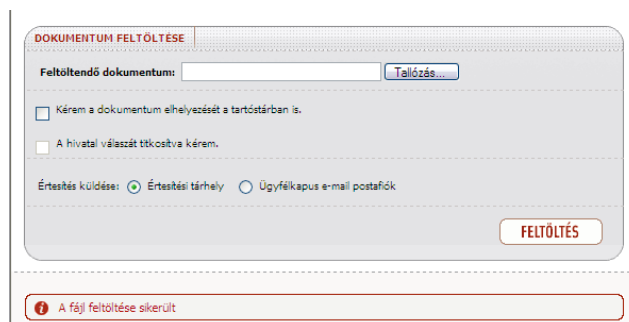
DOKUMENTUM FELTÖLTÉSE

Feltöltendő dokumentum: Tallózás...

Kérem a dokumentum elhelyezését a tartóstárban is.

A hivatal válaszát titkosítva kérem.

Értesítés küldése: Értesítési tárhely Ügyfélkapus e-mail postafiók

FELTÖLTÉS

A fájl feltöltése sikerült